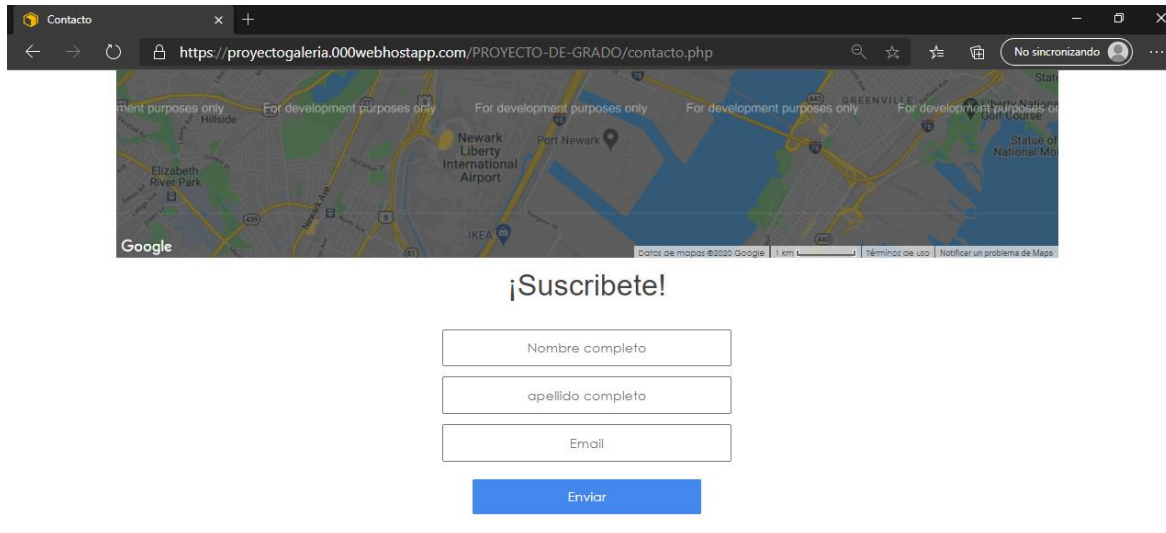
Contacto

https://proyectogaleria.000webhostapp.com/PROYECTO-DE-GRADO/contacto.php

No sincronizando

ment purposes only For development purposes only For development purposes only For development purposes only For development purposes o

Hillside
Newark Liberty International Airport
Port Newark
GREENVILLE
Liberty National Golf Course
Statue of National Mo
Elizabeth River Park
IKEA
Google
Datos de mapas ©2020 Google 1 km Términos de uso Notificar un problema de Maps

¡Suscribete!

Nombre completo

apellido completo

Email

Enviar